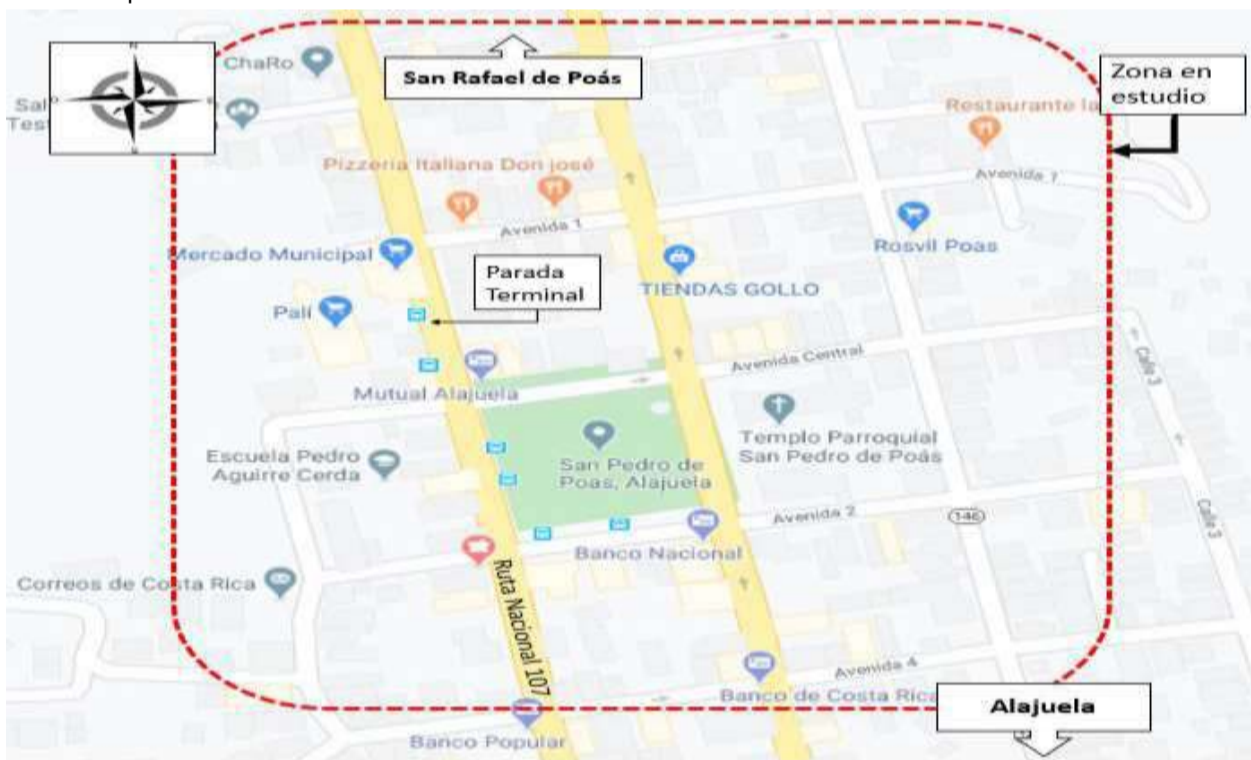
San Rafael de Poás

Zona en estudio

ChaRo

Sal

Test

Restaurante la

Pizzeria Italiana Don josé

Avenida 7

Avenida 1

Mercado Municipal

Rosvil Poas

Parada Terminal

TIENDAS GOLLO

Palí

Avenida Central

Calle 3

Mutual Alajuela

Templo Parroquial San Pedro de Poás

Escuela Pedro Aguirre Cerda

San Pedro de Poas, Alajuela

Calle 3

Avenida 2

146

Banco Nacional

Correos de Costa Rica

Ruta Nacional 107

Avenida 4

Banco de Costa Rica

Alajuela

Banco Popular